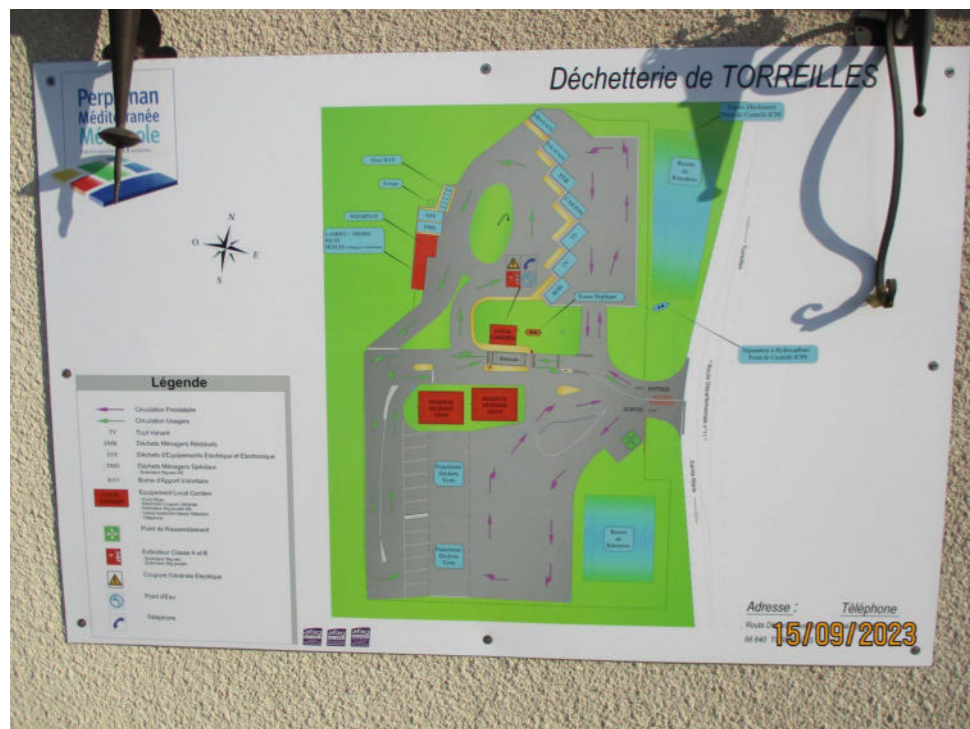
Déchetterie de TORREILLES

Perpignan Méditerranée Métropole

N
O E
S

Légende

Circulation Prestataire
Circulation Usagers
TV Tout Venant
DMR Déchets Ménagers Résiduels
D3E Déchets d'Equipements Electrique et Electronique
DMS Déchets Ménagers Spéciaux
BAV Borne d'Apport Volontaire
Equipement Local Gardien
Point de Rassemblement
Extincteur Classe A et B
Coupure Générale Electrique
Point d'Eau
Téléphone

Zone BAV
Ferraille
D3E
DMS
LAMPES / NEONS
PILES
HUILES
Bassin de Rétention
Poteau incendie
ENTREE
SORTIE
LOCAL GARDIEN
Plateforme Déchets Verts
Plateforme Déchets Verts
Bassin de Rétention
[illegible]
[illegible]

Adresse :
Route D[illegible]
Téléphone
15/09/2023